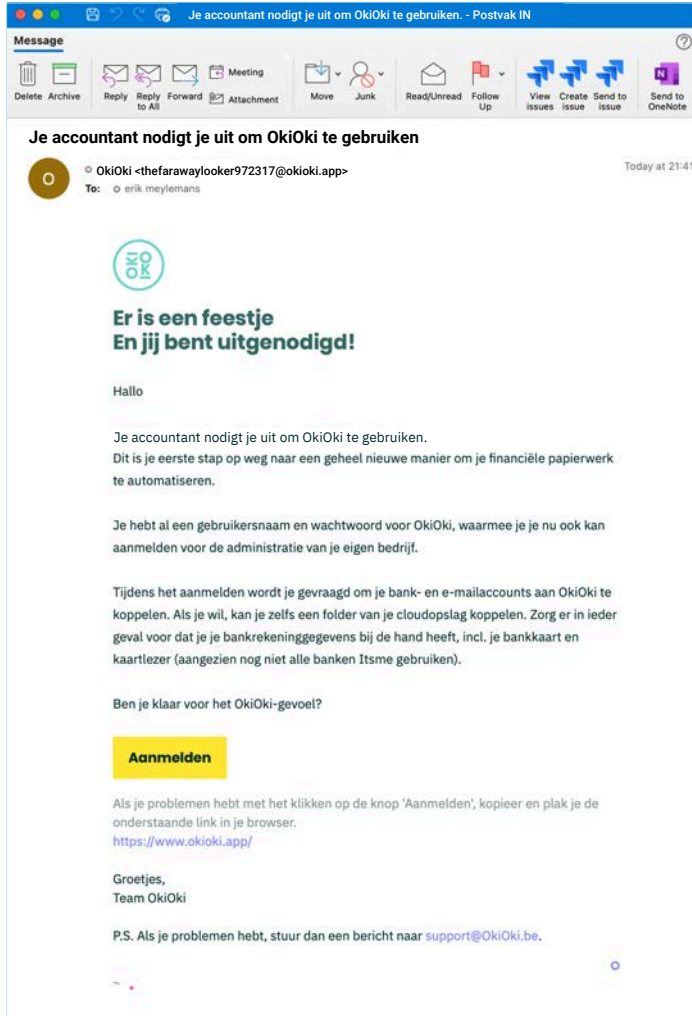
Je accountant nodigt je uit om OkiOki te gebruiken. - Postvak IN

Message

Delete Archive Reply Reply to All Forward Meeting Attachment Move Junk Read/Unread Follow Up View issues Create issue Send to issue Send to OneNote

Je accountant nodigt je uit om OkiOki te gebruiken

O

OkiOki <thefarawaylooker972317@okioki.app>
To: erik meylemans

Today at 21:41

OKI OKI

Er is een feestje
En jij bent uitgenodigd!

Hallo

Je accountant nodigt je uit om OkiOki te gebruiken.
Dit is je eerste stap op weg naar een geheel nieuwe manier om je financiële papierwerk te automatiseren.

Je hebt al een gebruikersnaam en wachtwoord voor OkiOki, waarmee je je nu ook kan aanmelden voor de administratie van je eigen bedrijf.

Tijdens het aanmelden wordt je gevraagd om je bank- en e-mailaccounts aan OkiOki te koppelen. Als je wil, kan je zelfs een folder van je cloudopslag koppelen. Zorg er in ieder geval voor dat je je bankrekeninggegevens bij de hand heeft, incl. je bankkaart en kaartlezer (aangezien nog niet alle banken Itsme gebruiken).

Ben je klaar voor het OkiOki-gevoel?

Aanmelden

Als je problemen hebt met het klikken op de knop 'Aanmelden', kopieer en plak je de onderstaande link in je browser.
https://www.okioki.app/

Groetjes,
Team OkiOki

P.S. Als je problemen hebt, stuur dan een bericht naar support@OkiOki.be.